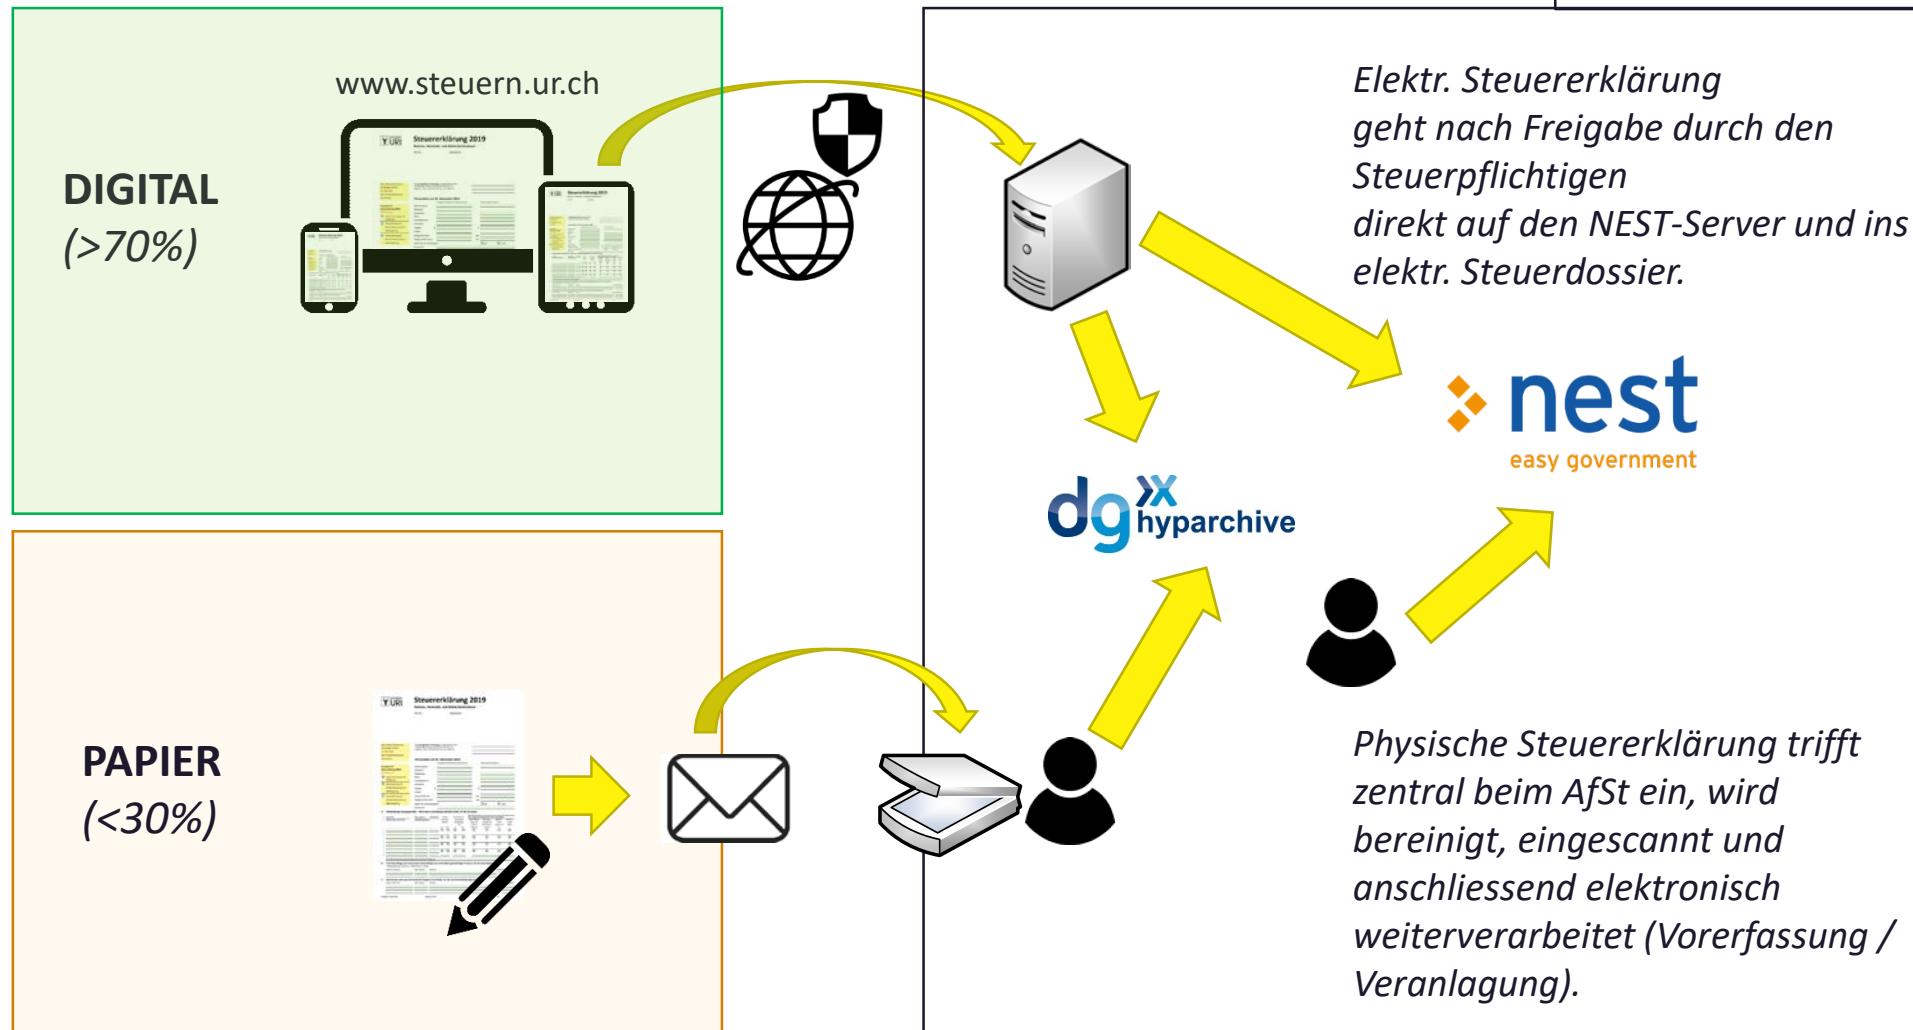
DIGITAL
(>70%)

www.steuern.ur.ch

Steuererklärung 2019

Elektr. Steuererklärung geht nach Freigabe durch den Steuerpflichtigen direkt auf den NEST-Server und ins elektr. Steuerdossier.

nest
easy government

dg hyparchive

PAPIER
(<30%)

Steuererklärung 2019

Physische Steuererklärung trifft zentral beim AfSt ein, wird bereinigt, eingescannt und anschliessend elektronisch weiterverarbeitet (Vorerfassung / Veranlagung).